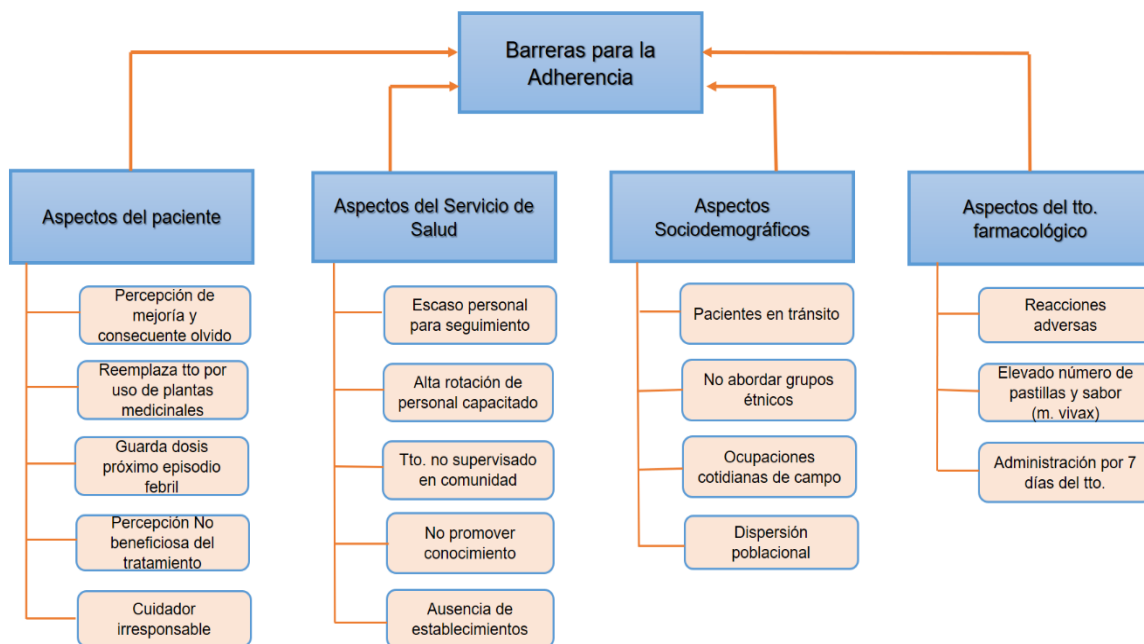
Barreras para la Adherencia

Aspectos del paciente

Percepción de mejoría y consecuente olvido

Reemplaza tto por uso de plantas medicinales

Guarda dosis próximo episodio febril

Percepción No beneficiosa del tratamiento

Cuidador irresponsable

Aspectos del Servicio de Salud

Escaso personal para seguimiento

Alta rotación de personal capacitado

Tto. no supervisado en comunidad

No promover conocimiento

Ausencia de establecimientos

Aspectos Sociodemográficos

Pacientes en tránsito

No abordar grupos étnicos

Ocupaciones cotidianas de campo

Dispersión poblacional

Aspectos del tto. farmacológico

Reacciones adversas

Elevado número de pastillas y sabor (m. vivax)

Administración por 7 días del tto.